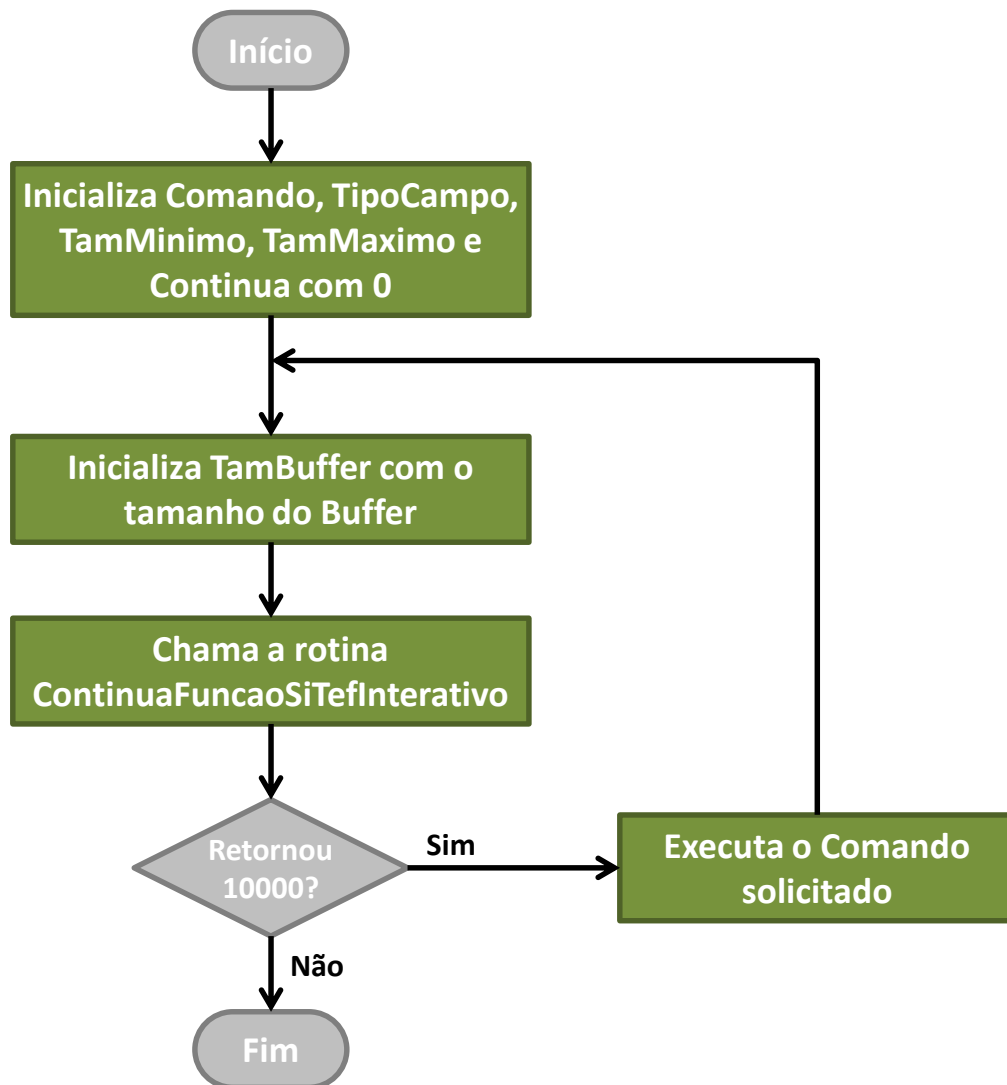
Início

Inicializa Comando, TipoCampo, TamMinimo, TamMaximo e Continua com 0

Inicializa TamBuffer com o tamanho do Buffer

Chama a rotina ContinuaFuncaoSiTefInterativo

Retornou 10000?

Sim

Executa o Comando solicitado

Não

Fim